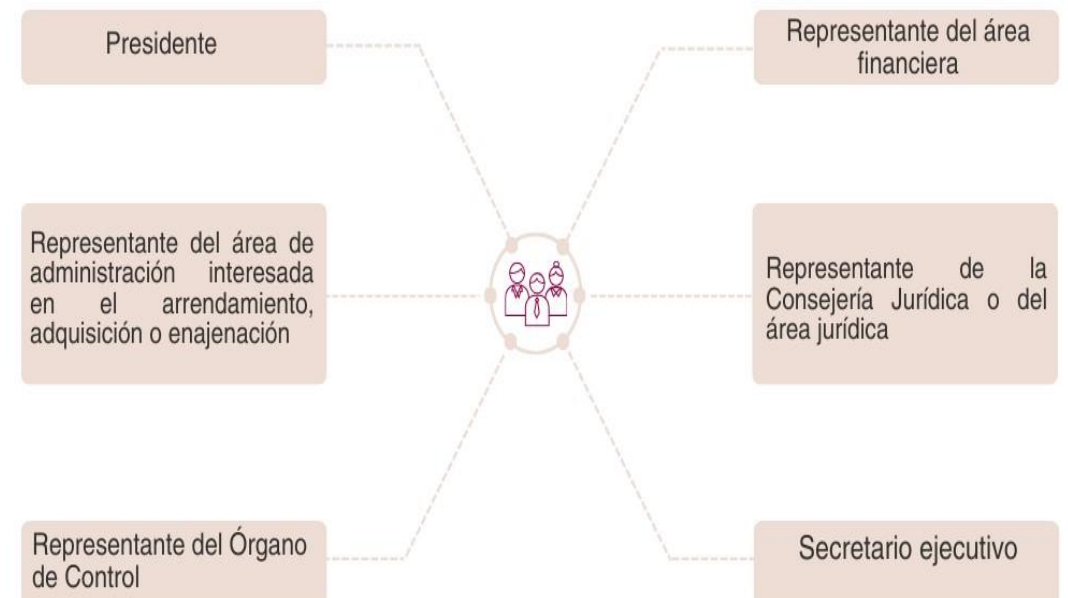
Presidente

Representante del área financiera

Representante del área de administración interesada en el arrendamiento, adquisición o enajenación

Representante de la Consejería Jurídica o del área jurídica

Representante del Órgano de Control

Secretario ejecutivo